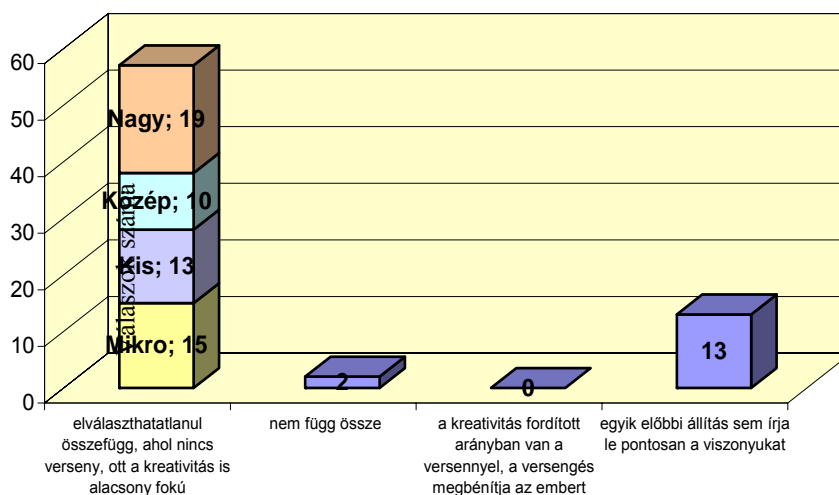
60
50
40
30
20
10
0

Nagy; 19
Közép; 10
Kis; 13
Mikro; 15
válaszok száma

2
0
13

elválaszthatatlanul összefügg, ahol nincs verseny, ott a kreativitás is alacsony fokú

nem függ össze

a kreativitás fordított arányban van a versennyel, a versengés megbénítja az embert

egyik előbbi állítás sem írja le pontosan a viszonyukat